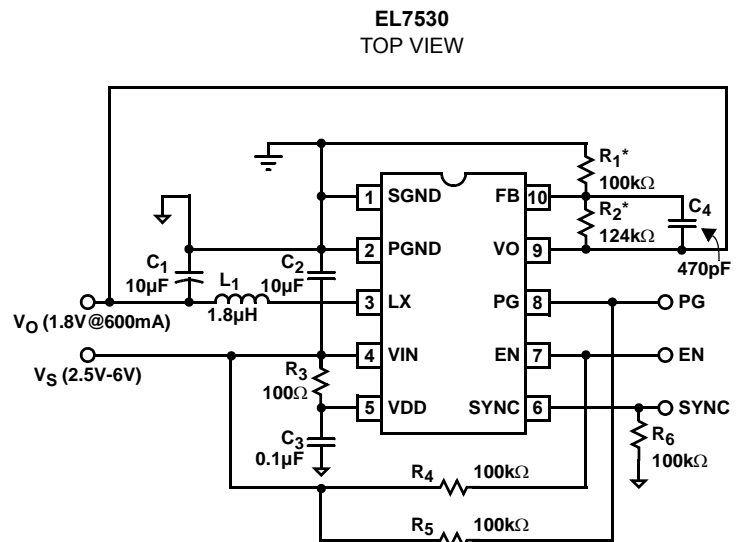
EL7530
TOP VIEW

$R_1$*
100kΩ
$R_2$*
124kΩ
$C_4$
470pF

1 SGND
2 PGND
3 LX
4 VIN
5 VDD
FB 10
VO 9
PG 8
EN 7
SYNC 6

$C_1$
10µF
$L_1$
1.8µH
$C_2$
10µF
$V_O$ (1.8V@600mA)
$V_S$ (2.5V-6V)
$R_3$
100Ω
$C_3$
0.1µF
PG
EN
SYNC
$R_6$
100kΩ
$R_4$
100kΩ
$R_5$
100kΩ